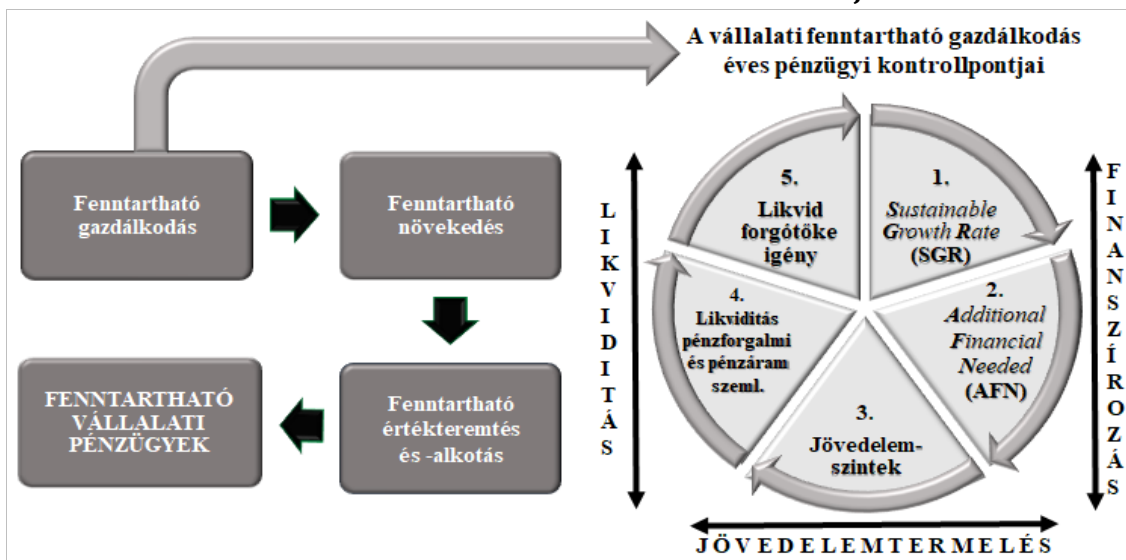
A vállalati fenntartható gazdálkodás éves pénzügyi kontrollpontjai

Fenntartható gazdálkodás

Fenntartható növekedés

Fenntartható értékteremtés és -alkotás

FENNTARTHATÓ VÁLLALATI PÉNZÜGYEK

LIKVIDITÁS

5. Likvid forgótőke igény

1. Sustainable Growth Rate (SGR)

2. Additional Financial Needed (AFN)

3. Jövedelemszintek

4. Likviditás pénzforgalmi és pénzáram szeml.

FINANSZÍROZÁS

JÖVEDELEMTERMELÉS